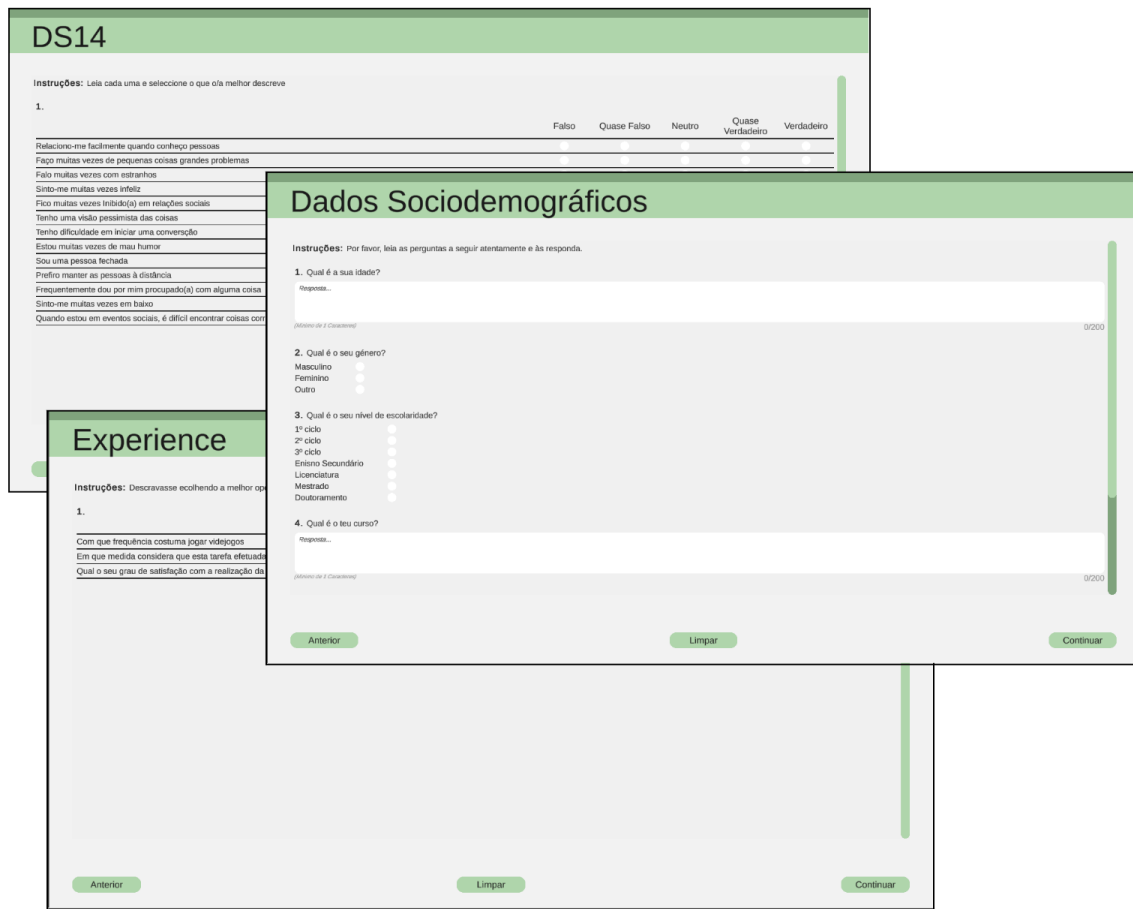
DS14

Instruções: Leia cada uma e seleccione o que o/a melhor descreve

1.

| | Falso | Quase Falso | Neutro | Quase Verdadeiro | Verdadeiro |
|---|---|---|---|---|---|
| Relaciono-me facilmente quando conheço pessoas | | | | | |
| Faço muitas vezes de pequenas coisas grandes problemas | | | | | |
| Falo muitas vezes com estranhos | | | | | |
| Sinto-me muitas vezes infeliz | | | | | |
| Fico muitas vezes Inibido(a) em relações sociais | | | | | |
| Tenho uma visão pessimista das coisas | | | | | |
| Tenho dificuldade em iniciar uma conversção | | | | | |
| Estou muitas vezes de mau humor | | | | | |
| Sou uma pessoa fechada | | | | | |
| Prefiro manter as pessoas à distância | | | | | |
| Frequentemente dou por mim procupado(a) com alguma coisa | | | | | |
| Sinto-me muitas vezes em baixo | | | | | |
| Quando estou em eventos sociais, é difícil encontrar coisas com | | | | | |

Experience

Instruções: Descravasse ecolhendo a melhor op

1.

Com que frequência costuma jogar videjogos
Em que medida considera que esta tarefa efetuada
Qual o seu grau de satisfação com a realização da

Anterior
Limpar
Continuar

Dados Sociodemográficos

Instruções: Por favor, leia as perguntas a seguir atentamente e às responda.

1. Qual é a sua idade?
Resposta...
(Mínimo de 1 Caractere)
0/200

2. Qual é o seu género?
Masculino
Feminino
Outro

3. Qual é o seu nível de escolaridade?
1º ciclo
2º ciclo
3º ciclo
Enisno Secundário
Licenciatura
Mestrado
Doutoramento

4. Qual é o teu curso?
Resposta...
(Mínimo de 1 Caractere)
0/200

Anterior
Limpar
Continuar